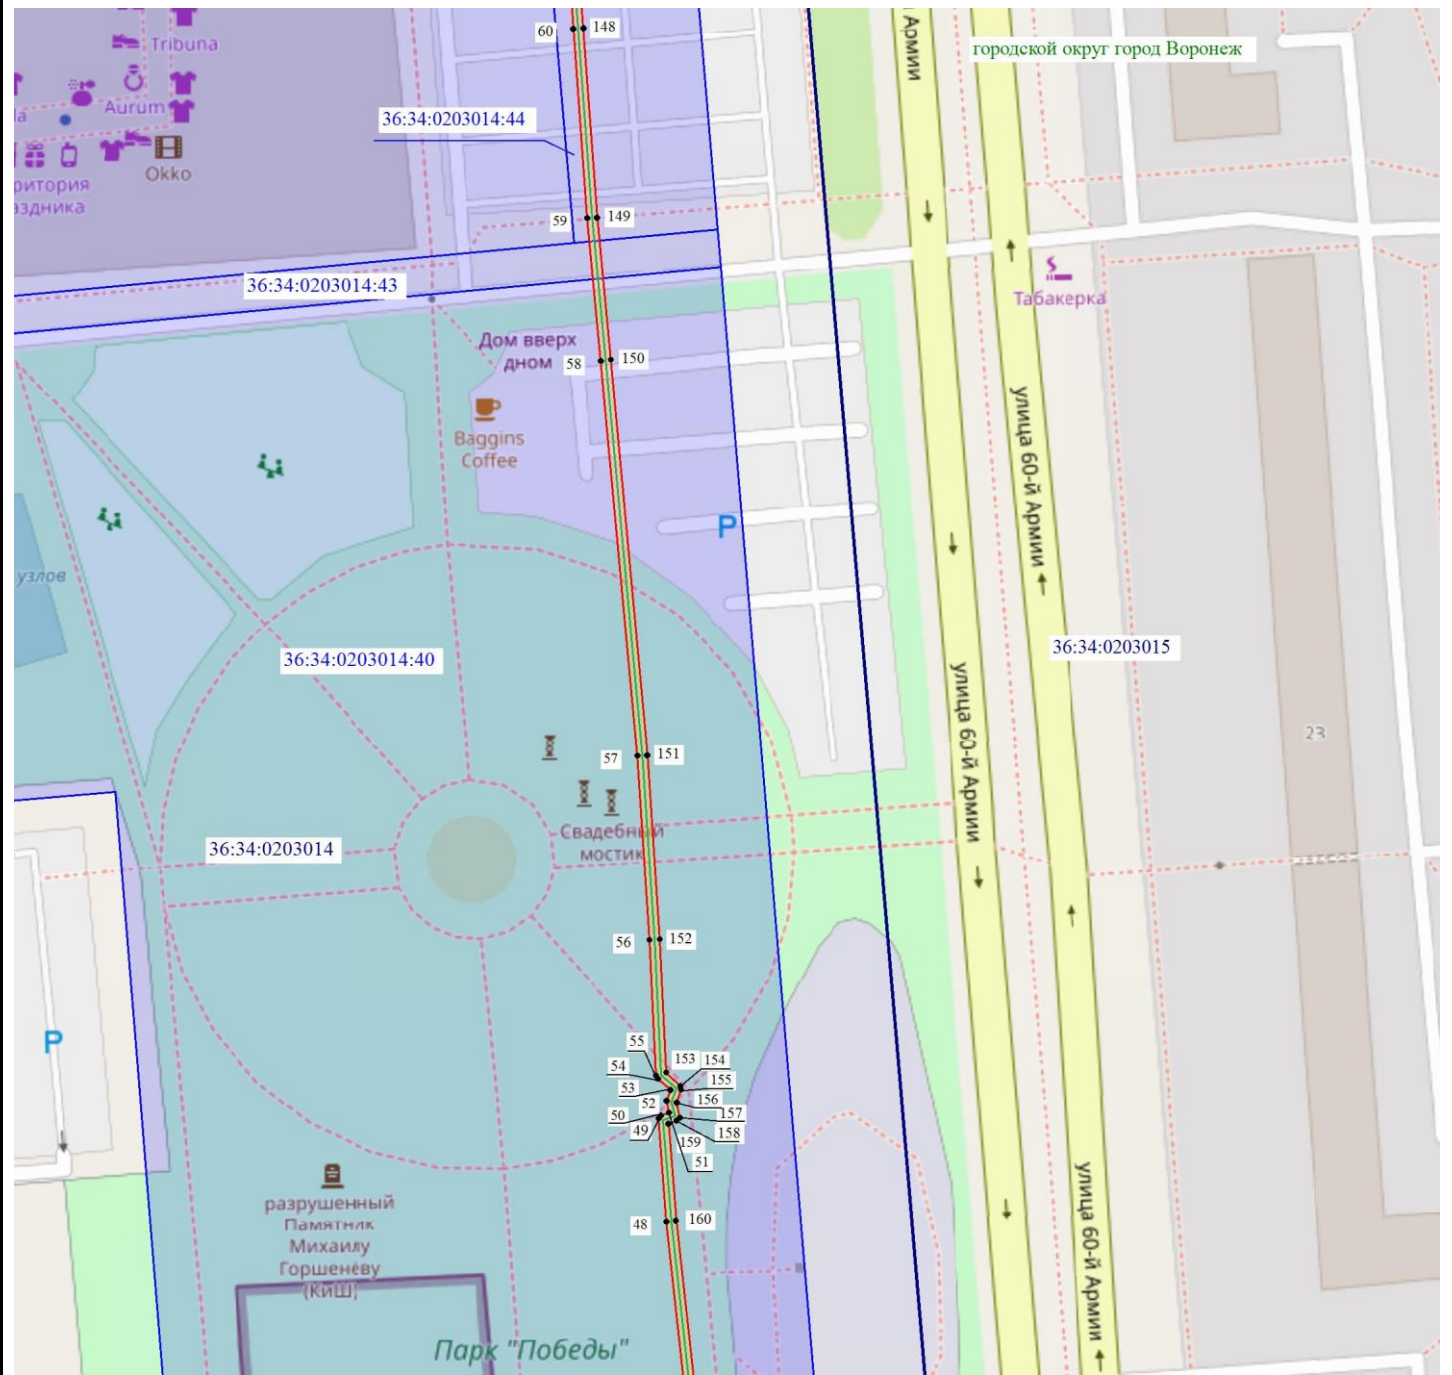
Tribuna
Aurum
Okko
ритория
раздника
60
148
36:34:0203014:44
59
149
36:34:0203014:43
Дом вверх дном
58
150
Baggins Coffee
P
узлов
36:34:0203014:40
57
151
Свадебный мостик
36:34:0203014
56
152
55
54
53
52
50
49
153
154
155
156
157
158
159
51
48
160
P
разрушенный Памятник Михаилу Горшеневу (КиШ)
Парк "Победы"
Армии
городской округ город Воронеж
Табакерка
улица 60-й Армии
36:34:0203015
улица 60-й Армии
23
улица 60-й Армии